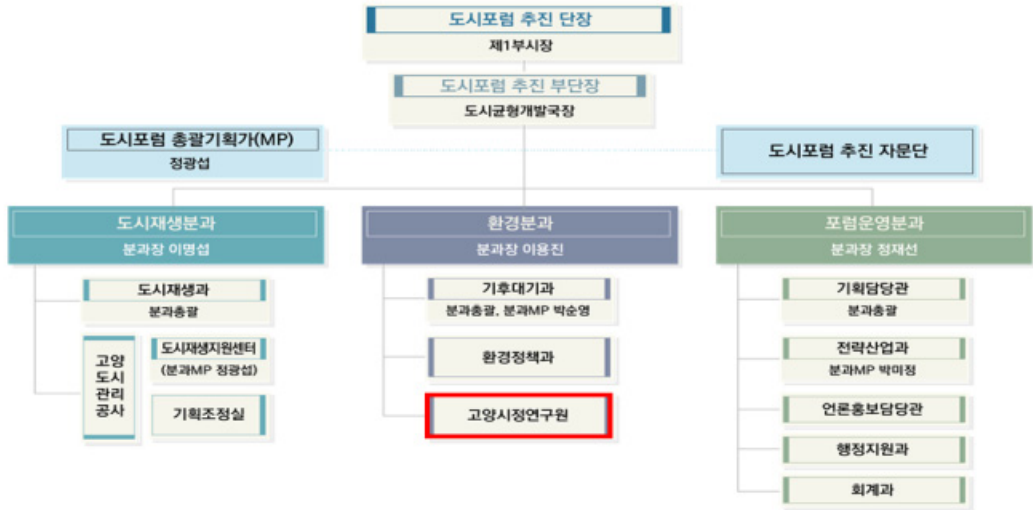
도시포럼 추진 단장
제1부시장

도시포럼 추진 부단장
도시균형개발국장

도시포럼 총괄기획가(MP)
정광섭

도시포럼 추진 자문단

도시재생분과
분과장 이명섭

도시재생과
분과총괄

고양
도시
관리
공사

도시재생지원센터
(분과MP 정광섭)

기획조정실

환경분과
분과장 이용진

기후대기과
분과총괄, 분과MP 박순영

환경정책과

고양시정연구원

포럼운영분과
분과장 정재선

기획담당관
분과총괄

전략산업과
분과MP 박미정

언론홍보담당관

행정지원과

회계과